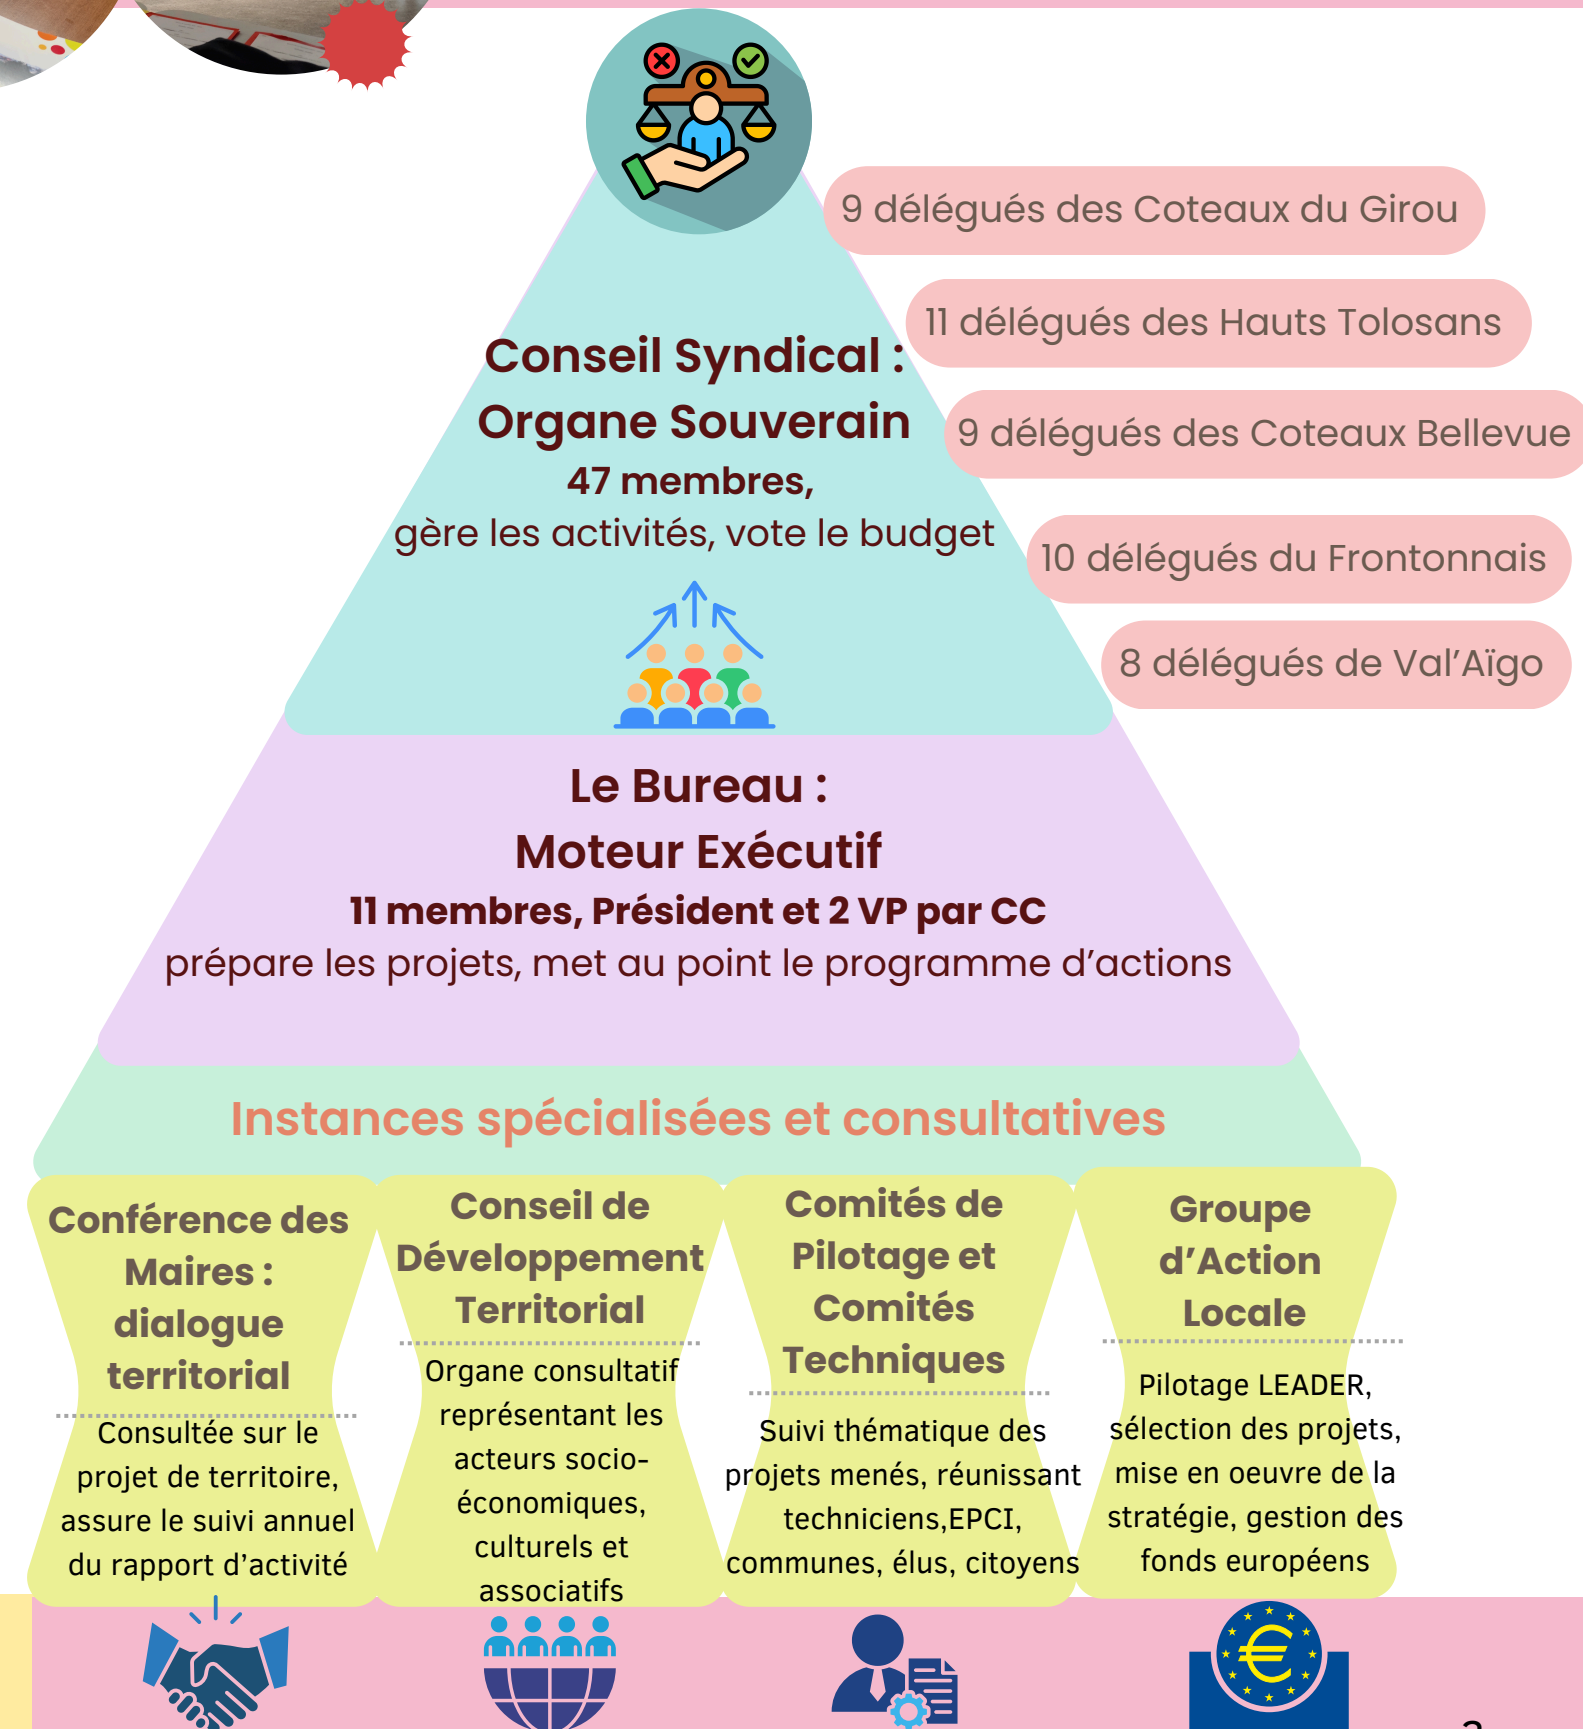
9 délégués des Coteaux du Girou

11 délégués des Hauts Tolosans

9 délégués des Coteaux Bellevue

10 délégués du Frontonnais

8 délégués de Val'Aïgo

Conseil Syndical : Organe Souverain
47 membres,
gère les activités, vote le budget

Le Bureau : Moteur Exécutif
11 membres, Président et 2 VP par CC
prépare les projets, met au point le programme d'actions

Instances spécialisées et consultatives

Conférence des Maires : dialogue territorial

Consultée sur le projet de territoire, assure le suivi annuel du rapport d'activité

Conseil de Développement Territorial

Organe consultatif représentant les acteurs socio-économiques, culturels et associatifs

Comités de Pilotage et Comités Techniques

Suivi thématique des projets menés, réunissant techniciens,EPCI, communes, élus, citoyens

Groupe d'Action Locale

Pilotage LEADER, sélection des projets, mise en oeuvre de la stratégie, gestion des fonds européens